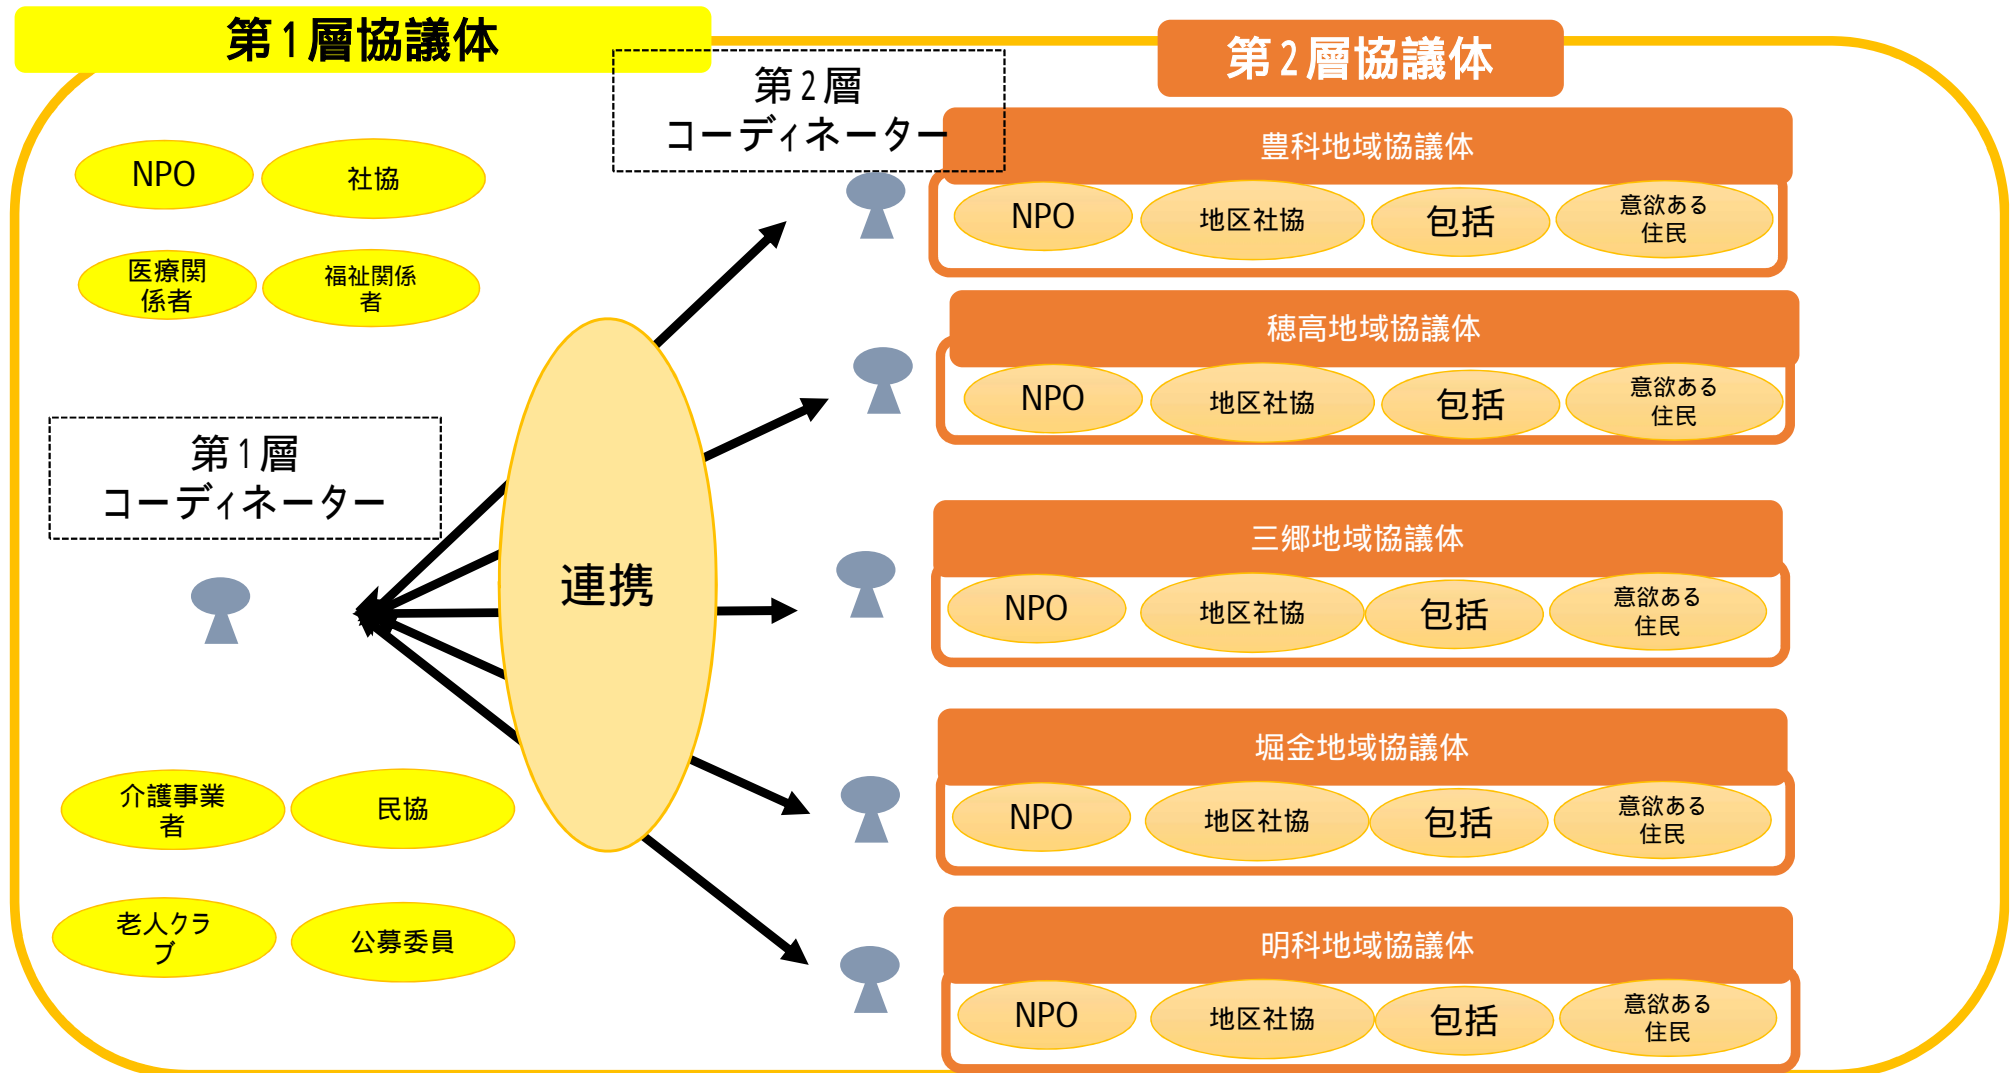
第１層協議体

第２層
コーディネーター

第２層協議体

NPO

社協

医療関係者

福祉関係者

第１層
コーディネーター

連携

介護事業者

民協

老人クラブ

公募委員

豊科地域協議体

NPO

地区社協

包括

意欲ある住民

穂高地域協議体

NPO

地区社協

包括

意欲ある住民

三郷地域協議体

NPO

地区社協

包括

意欲ある住民

堀金地域協議体

NPO

地区社協

包括

意欲ある住民

明科地域協議体

NPO

地区社協

包括

意欲ある住民